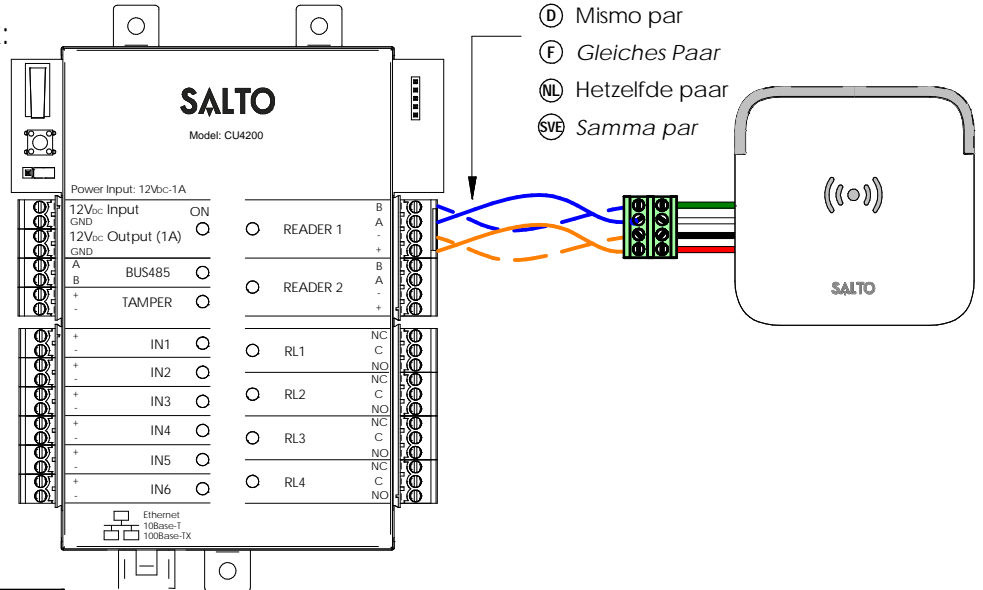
:

D Mismo par
F Gleiches Paar
NL Hetzelfde paar
SVE Samma par

SALTO
Model: CU4200

Power Input: 12V$_{DC}$-1A

12V$_{DC}$ Input
GND
ON
12V$_{DC}$ Output (1A)
GND
A
B
BUS485
+
-
TAMPER
+
-
IN1
+
-
IN2
+
-
IN3
+
-
IN4
+
-
IN5
+
-
IN6

READER 1
B
A
-
+
READER 2
B
A
-
+
RL1
NC
C
NO
RL2
NC
C
NO
RL3
NC
C
NO
RL4
NC
C
NO

Ethernet
10Base-T
100Base-TX

SALTO